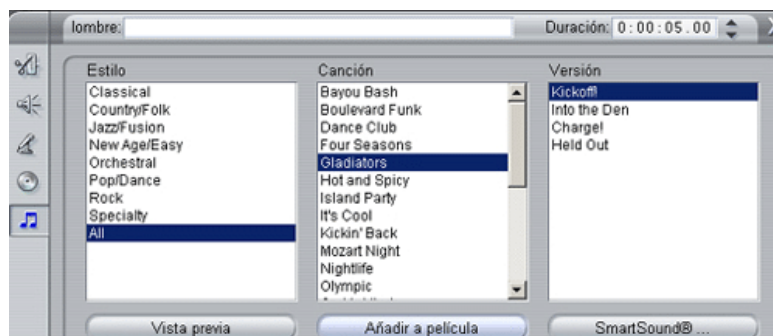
Iombre:

Duración: 0 : 00 : 05 . 00

Estilo
Classical
Country/Folk
Jazz/Fusion
New Age/Easy
Orchestral
Pop/Dance
Rock
Specialty
All

Canción
Bayou Bash
Boulevard Funk
Dance Club
Four Seasons
Gladiators
Hot and Spicy
Island Party
It's Cool
Kickin' Back
Mozart Night
Nightlife
Olympic
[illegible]

Versión
Kickoff!
Into the Den
Charge!
Held Out

Vista previa

Añadir a película

SmartSound® ...